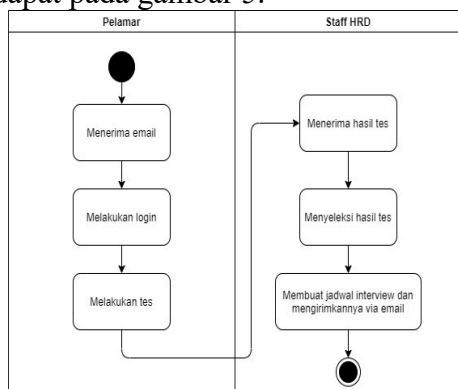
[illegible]dapat pada gambar 5.

| Pelamar | Staff HRD |
|---|---|

Menerima email

Melakukan login

Melakukan tes

Menerima hasil tes

Menyeleksi hasil tes

Membuat jadwal interview dan mengirimkannya via email